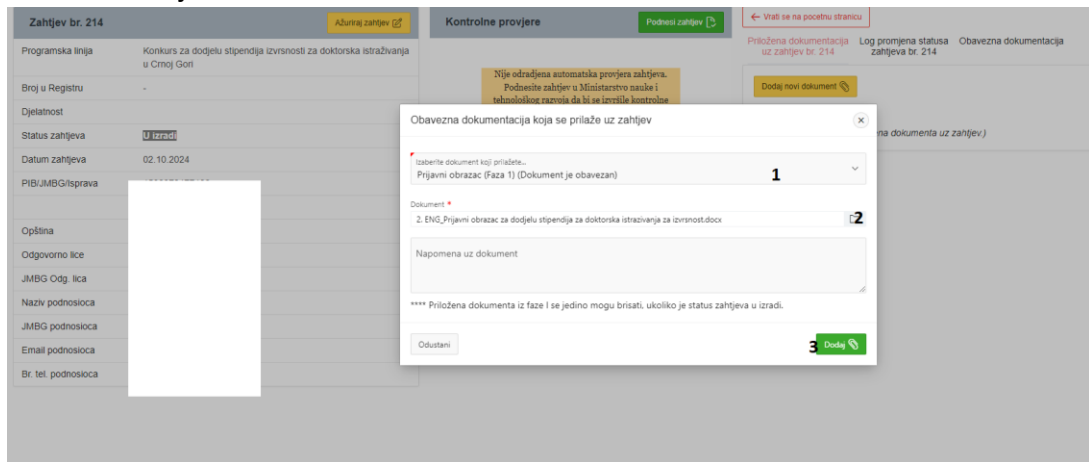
Zahtjev br. 214

Ažuriraj zahtjev

Kontrolne provjere

Podnesi zahtjev

← Vrati se na pocetnu stranicu

Priložena dokumentacija uz zahtjev br. 214

Log promjena statusa zahtjeva br. 214

Obavezna dokumentacija

| | |
|---|---|
| Programska linija | Konkurs za dodjelu stipendija izvrsnosti za doktorska istraživanja u Crnoj Gori |
| Broj u Registru | - |
| Djelatnost | |
| Status zahtjeva | U izradi |
| Datum zahtjeva | 02.10.2024 |
| PIB/JMBG/Isprava | |
| Opština | |
| Odgovorno lice | |
| JMBG Odg. lica | |
| Naziv podnosioca | |
| JMBG podnosioca | |
| Email podnosioca | |
| Br. tel. podnosioca | |

Nije odrađena automatska provjera zahtjeva. Podnesite zahtjev u Ministarstvo nauke i tehnološkog razvoja da bi se izvršile kontrolne

Dodaj novi dokument

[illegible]na dokumenta uz zahtjev.)

Obavezna dokumentacija koja se prilaže uz zahtjev

Izaberite dokument koji prilažete...
Prijavni obrazac (Faza 1) (Dokument je obavezan)

1

Dokument *
2. ENG_Prijavni obrazac za dodjelu stipendija za doktorska istrazivanja za izvrsnost.docx

2

Napomena uz dokument

**** Priložena dokumenta iz faze I se jedino mogu brisati, ukoliko je status zahtjeva u izradi.

Odustani

3

Dodaj